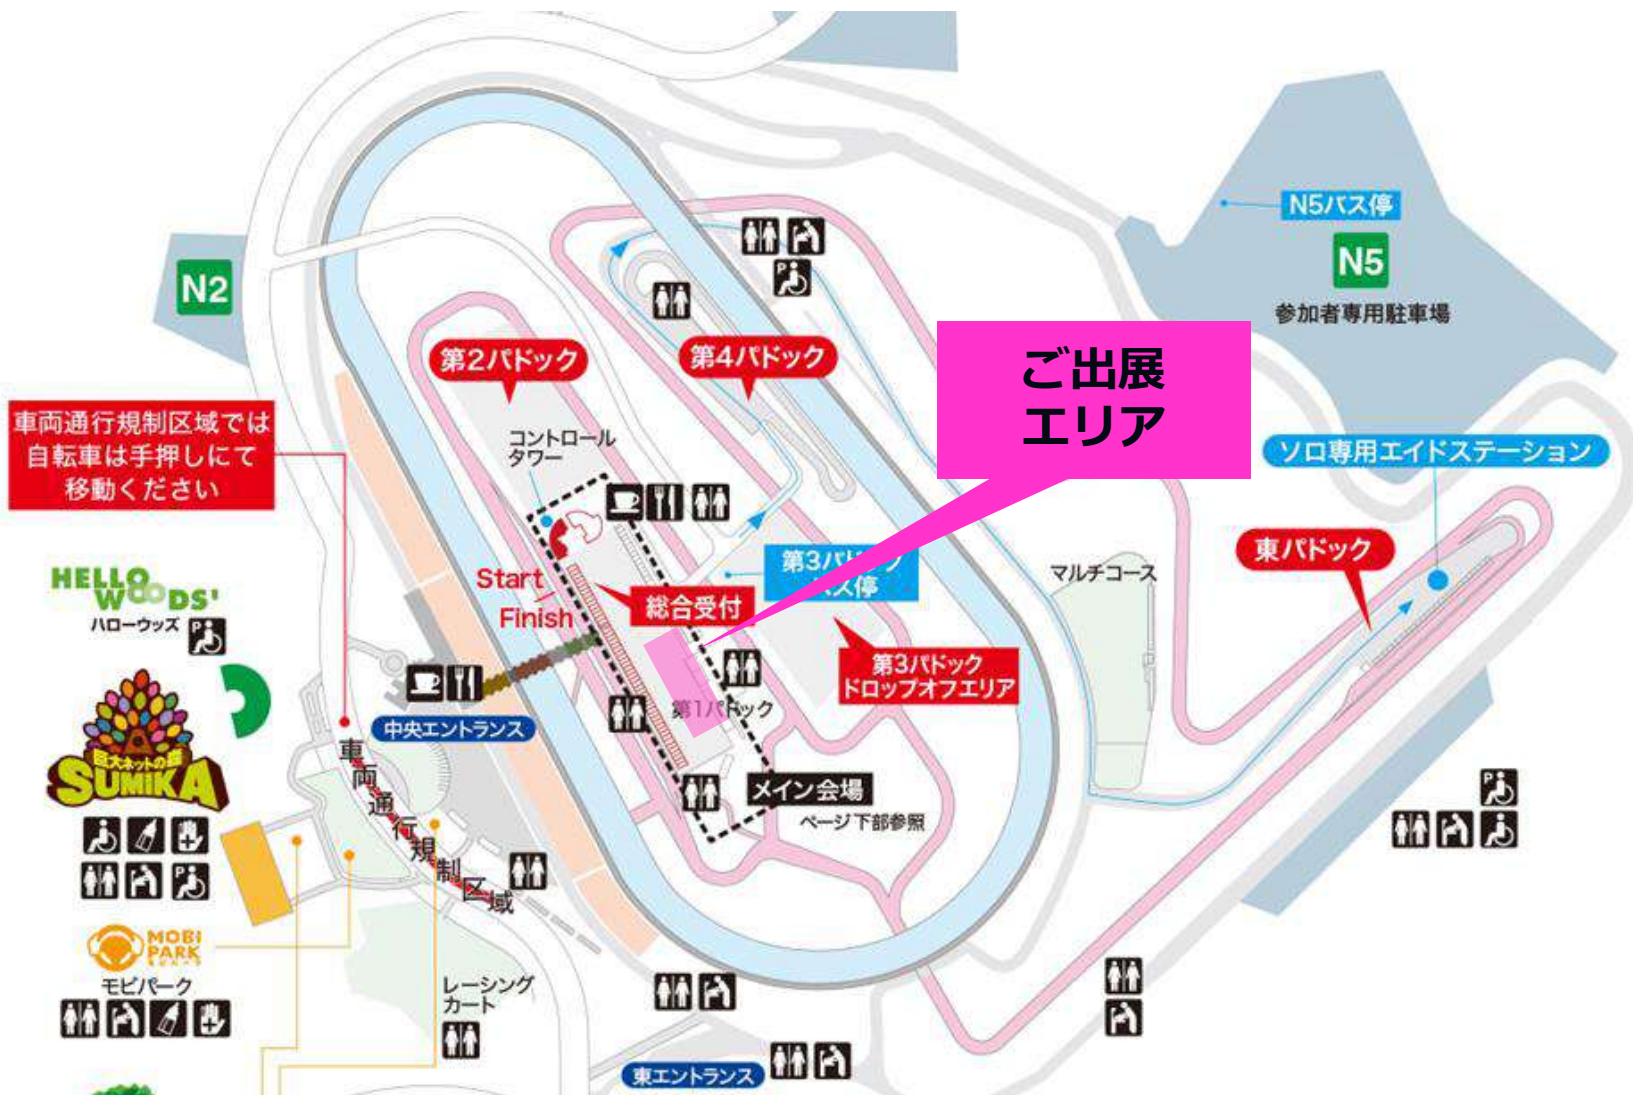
N5バス停
N5
参加者専用駐車場

N2

ご出展
エリア

第2パドック
第4パドック

車両通行規制区域では
自転車は手押しにて
移動ください

コントロール
タワー

ソロ専用エイドステーション

東パドック

マルチコース

HELLO WOODS'
ハローウッズ

Start
Finish

総合受付

第3パドック
バス停

第3パドック
ドロップオフエリア

第1パドック

中央エントランス

巨大ネットの森
SUMIKA

車両通行規制区域

メイン会場
ページ下部参照

MOBI PARK
モビパーク

レーシング
カート

東エントランス